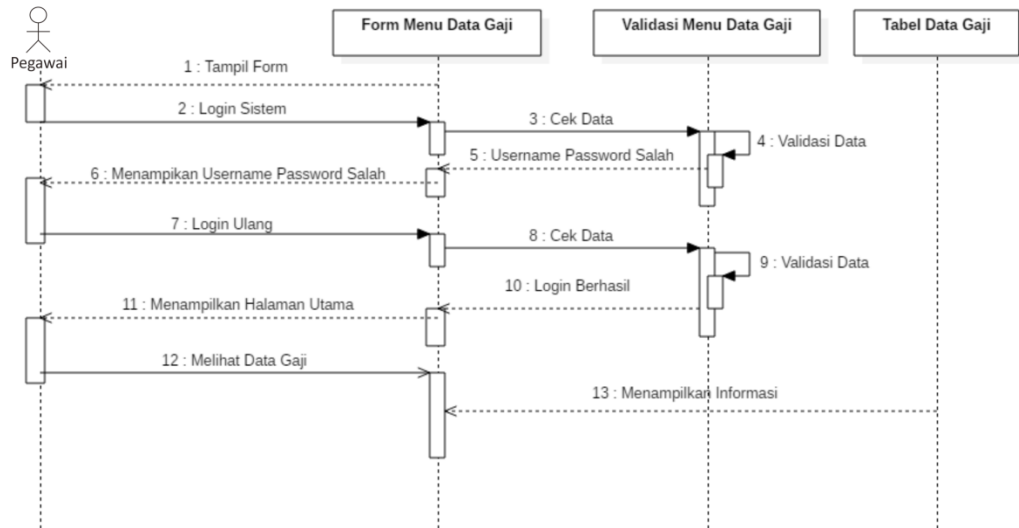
Pegawai

Form Menu Data Gaji

Validasi Menu Data Gaji

Tabel Data Gaji

1 : Tampil Form

2 : Login Sistem

3 : Cek Data

4 : Validasi Data

5 : Username Password Salah

6 : Menampikan Username Password Salah

7 : Login Ulang

8 : Cek Data

9 : Validasi Data

10 : Login Berhasil

11 : Menampilkan Halaman Utama

12 : Melihat Data Gaji

13 : Menampilkan Informasi